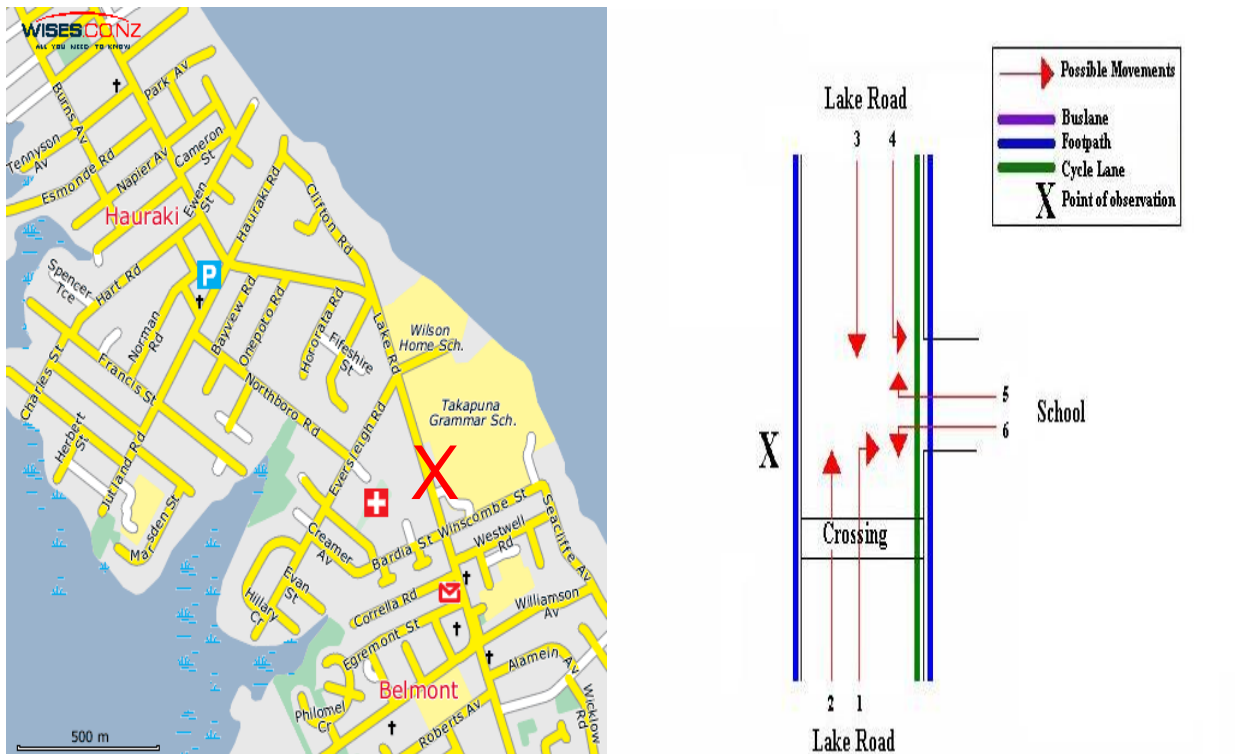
WISES.CO.NZ
ALL YOU NEED TO KNOW

Burns Av
Park Av
Tennyson Av
Esmonde Rd
Napier Av
Cameron St
Ewen St
Hauraki
Hauraki Rd
Clifton Rd
Spencer Tce
Hart Rd
P
Norman Rd
Bayvew Rd
Onepoto Rd
Hororata Rd
Fifeshire St
Lake Rd
Wilson Home Sch.
Charles St
Francis St
Northboro Rd
Eversleigh Rd
Takapuna Grammar Sch.
Herbert St
Rutland Rd
X
Marsden St
Creamer Av
Bardia St
Winscombe St
Westwell Rd
Seacliffe Av
Evan St
Hillary Cr
Correla Rd
Williamson Av
Egremont St
Alamein Av
Belmont
Philomel Cr
Roberts Av
Wicklow Rd
500 m

Possible Movements
Buslane
Footpath
Cycle Lane
X Point of observation

Lake Road
3
4
5
School
6
X
Crossing
2
1
Lake Road